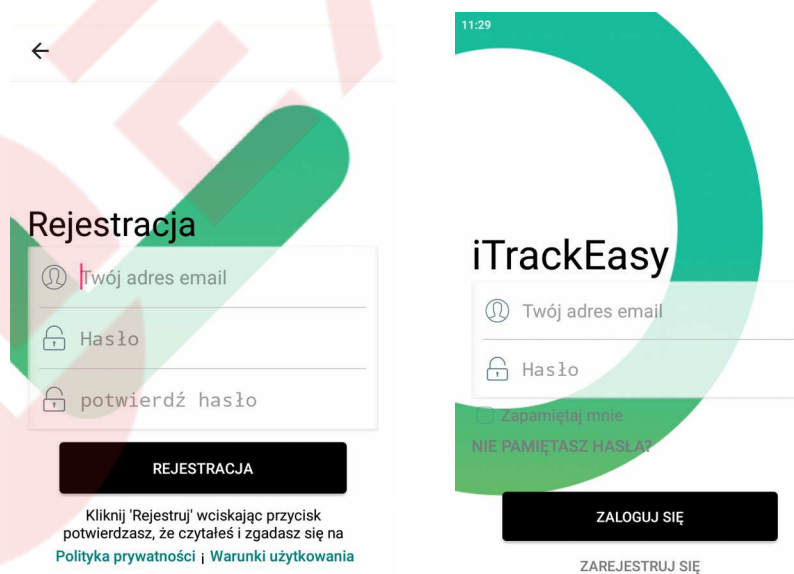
←

Rejestracja

Twój adres email

Hasło

potwierdź hasło

REJESTRACJA

Kliknij 'Rejestruj' wciskając przycisk potwierdzasz, że czytałeś i zgadasz się na

Polityka prywatności | Warunki użytkowania

11:29

iTrackEasy

Twój adres email

Hasło

Zapamiętaj mnie

NIE PAMIĘTASZ HASŁA?

ZALOGUJ SIĘ

ZAREJESTRUJ SIĘ